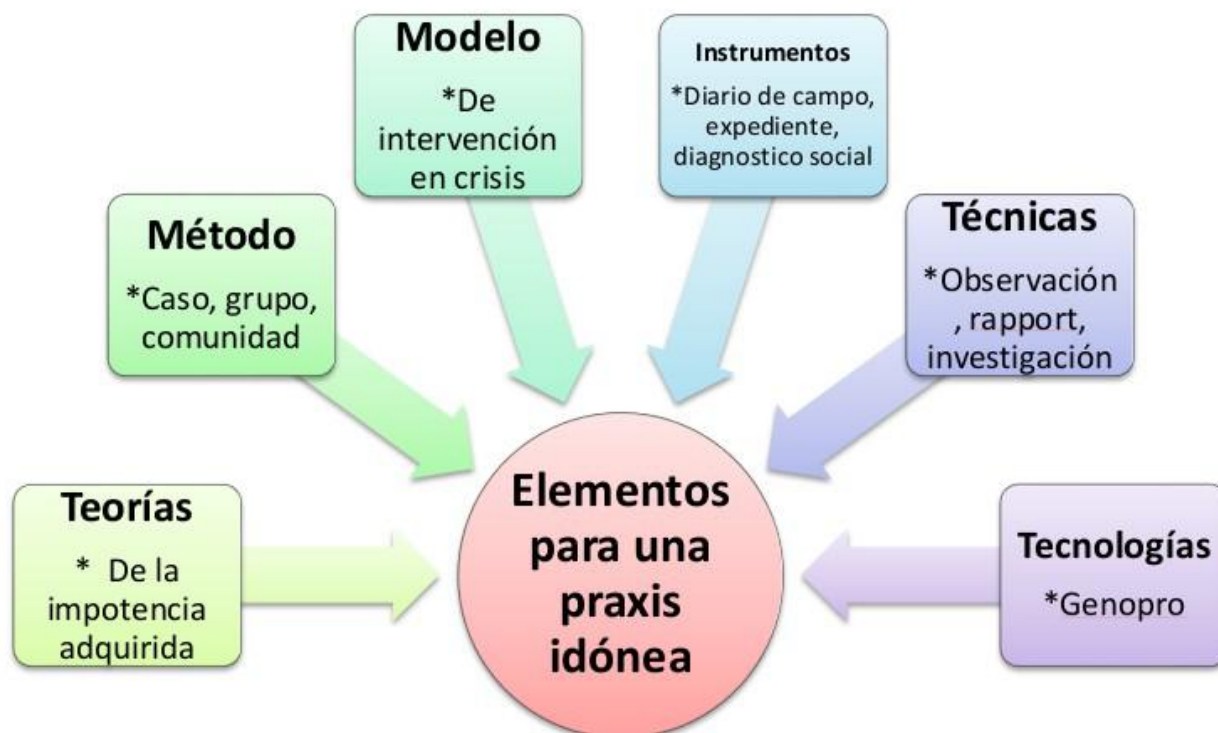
Modelo
*De intervención en crisis

Instrumentos
*Diario de campo, expediente, diagnostico social

Método
*Caso, grupo, comunidad

Técnicas
*Observación , rapport, investigación

Teorías
* De la impotencia adquirida

Elementos para una praxis idónea

Tecnologías
*Genopro